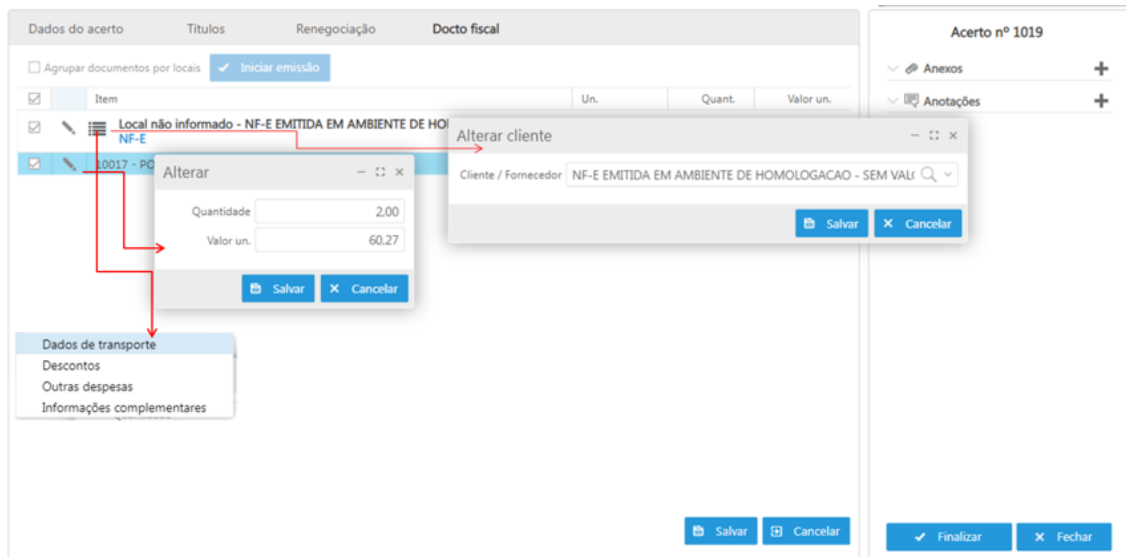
Dados do acerto Títulos Renegociação Docto fiscal

Agrupar documentos por locais Iniciar emissão

| | | Item | Un. | Quant. | Valor un. |
|---|---|---|---|---|---|
| | | Local não informado - NF-E EMITIDA EM AMBIENTE DE HO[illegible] NF-E | | | |
| | | 10017 - PO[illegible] | | | |

Alterar cliente

Cliente / Fornecedor NF-E EMITIDA EM AMBIENTE DE HOMOLOGACAO - SEM VAL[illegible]

Salvar Cancelar

Alterar

Quantidade 2,00

Valor un. 60,27

Salvar Cancelar

Dados de transporte
Descontos
Outras despesas
Informações complementares

Salvar Cancelar

Acerto nº 1019

Anexos

Anotações

Finalizar Fechar